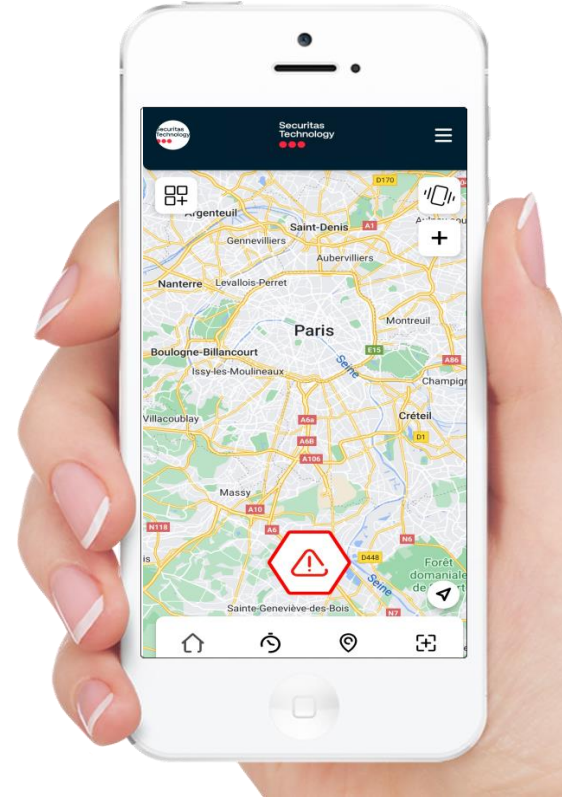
Securitas Technology

Securitas Technology

D170

Argenteuil

Saint-Denis

Aubervilliers

Gennevilliers

A1

Nanterre

Levallois-Perret

Paris

Montreuil

Boulogne-Billancourt

E15

A86

Seine

Issy-les-Moulineaux

Champign

Villacoublay

Créteil

A6a

A6B

D1

A106

Massy

A10

A6

N118

N6

D448

Forêt domaniale

Seine

Sainte-Geneviève-des-Bois

N7